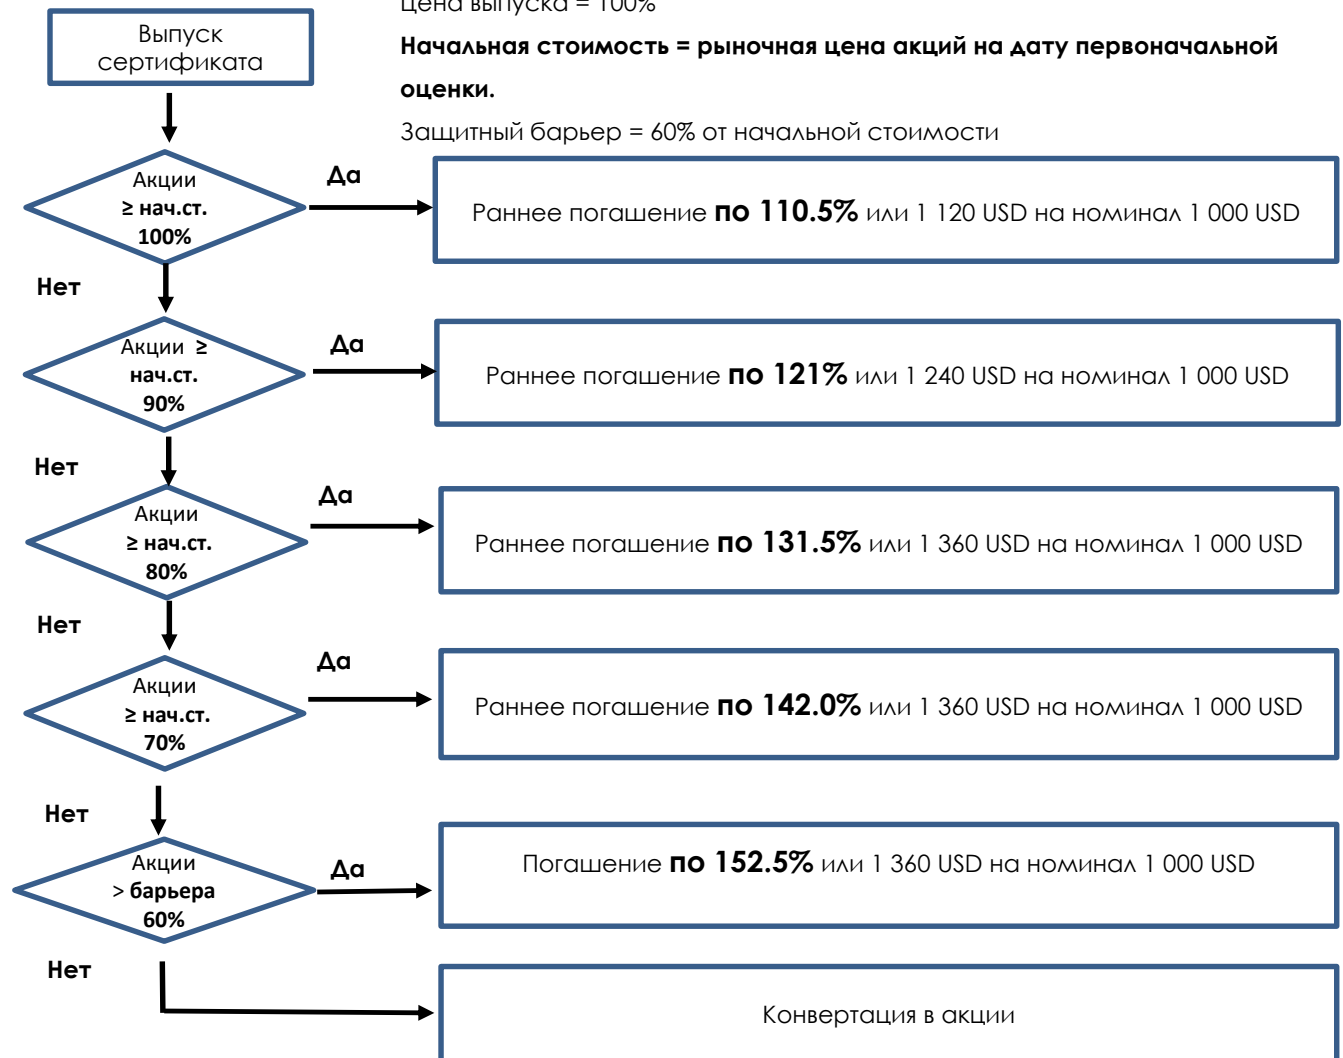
Выпуск сертификата

Цена выпуска = 100%

**Начальная стоимость = рыночная цена акций на дату первоначальной оценки.**

Защитный барьер = 60% от начальной стоимости

Акции ≥ нач.ст. 100%

Да

Раннее погашение **по 110.5%** или 1 120 USD на номинал 1 000 USD

Нет

Акции ≥ нач.ст. 90%

Да

Раннее погашение **по 121%** или 1 240 USD на номинал 1 000 USD

Нет

Акции ≥ нач.ст. 80%

Да

Раннее погашение **по 131.5%** или 1 360 USD на номинал 1 000 USD

Нет

Акции ≥ нач.ст. 70%

Да

Раннее погашение **по 142.0%** или 1 360 USD на номинал 1 000 USD

Нет

Акции > барьера 60%

Да

Погашение **по 152.5%** или 1 360 USD на номинал 1 000 USD

Нет

Конвертация в акции